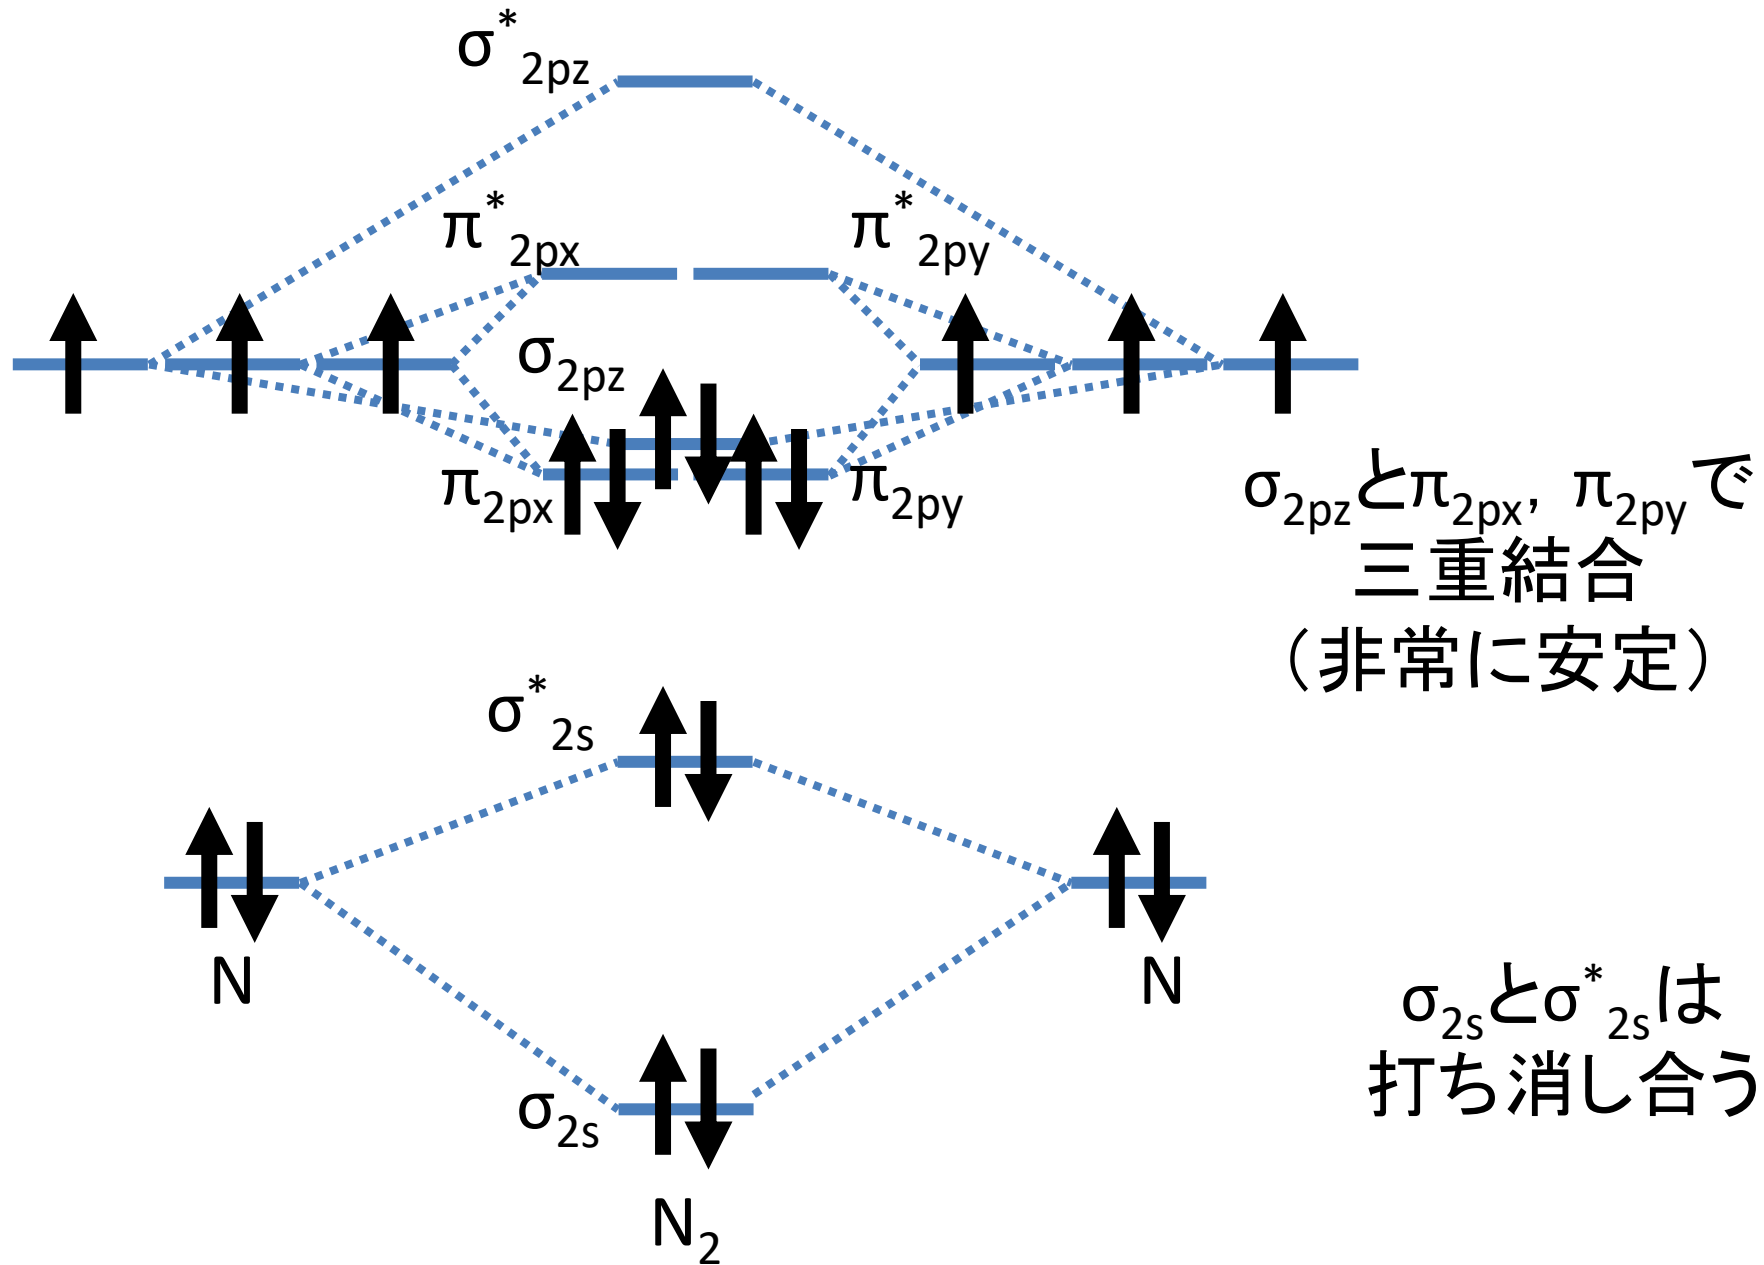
$\sigma^*_{2pz}$

$\pi^*_{2px}$ $\pi^*_{2py}$

$\sigma_{2pz}$

$\pi_{2px}$ $\pi_{2py}$

$\sigma_{2pz}$と$\pi_{2px}$, $\pi_{2py}$で
三重結合
（非常に安定）

$\sigma^*_{2s}$

N N

$\sigma_{2s}$と$\sigma^*_{2s}$は
打ち消し合う

$\sigma_{2s}$

$N_2$